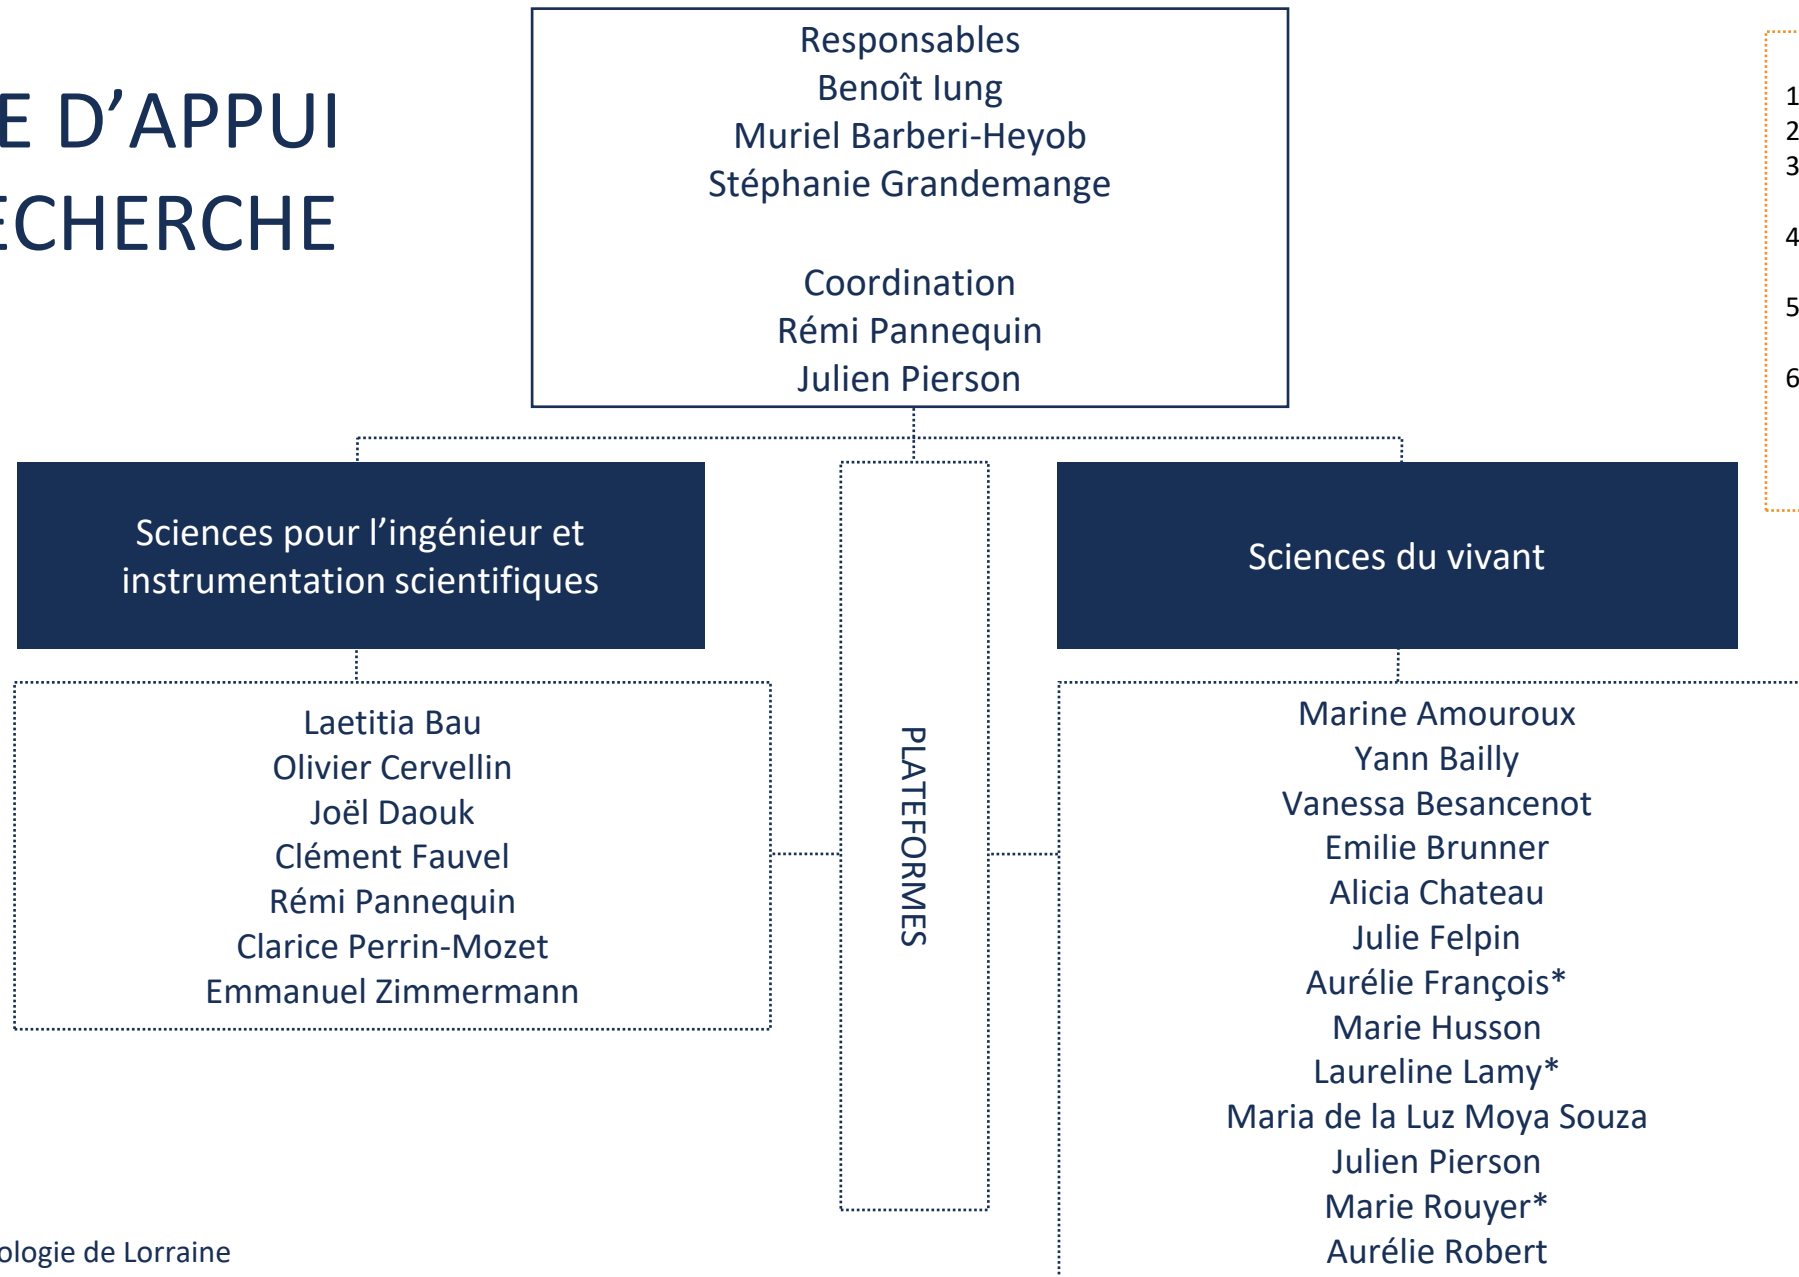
E D'APPUI
ECHERCHE

Responsables
Benoît Iung
Muriel Barberi-Heyob
Stéphanie Grandemange

Coordination
Rémi Pannequin
Julien Pierson

1
2
3
4
5
6

Sciences pour l'ingénieur et instrumentation scientifiques

PLATEFORMES

Sciences du vivant

Laetitia Bau
Olivier Cervellin
Joël Daouk
Clément Fauvel
Rémi Pannequin
Clarice Perrin-Mozet
Emmanuel Zimmermann

Marine Amouroux
Yann Bailly
Vanessa Besancenot
Emilie Brunner
Alicia Chateau
Julie Felpin
Aurélie François*
Marie Husson
Laureline Lamy*
Maria de la Luz Moya Souza
Julien Pierson
Marie Rouyer*
Aurélie Robert

ologie de Lorraine